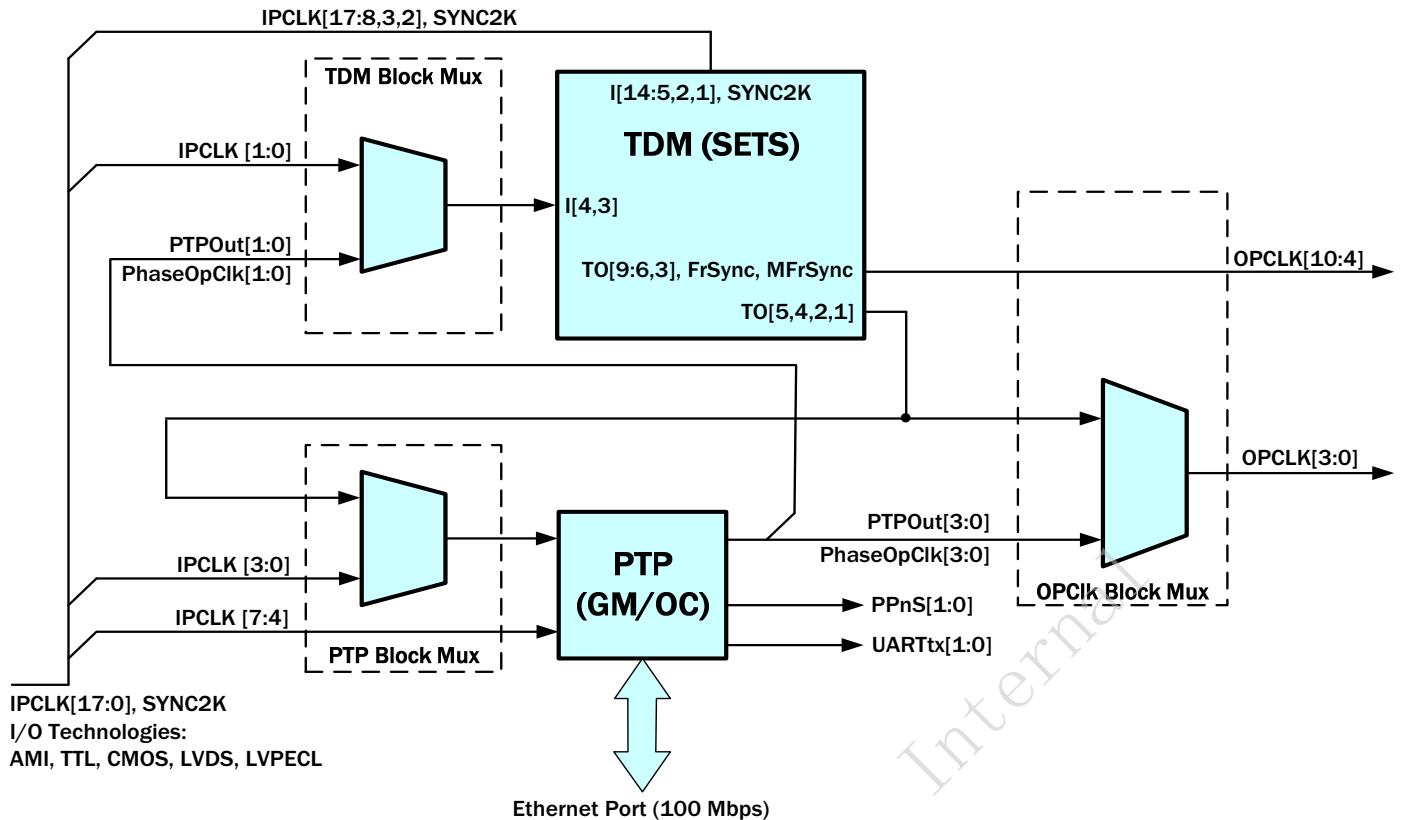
IPCLK[17:8,3,2], SYNC2K

TDM Block Mux

I[14:5,2,1], SYNC2K

TDM (SETS)

IPCLK [1:0]

I[4,3]

PTPOut[1:0]
PhaseOpClk[1:0]

TO[9:6,3], FrSync, MFrSync

OPCLK[10:4]

TO[5,4,2,1]

OPCLK[3:0]

PTPOut[3:0]
PhaseOpClk[3:0]

IPCLK [3:0]

PTP
(GM/OC)

PPnS[1:0]

OPClk Block Mux

IPCLK [7:4]

UARTtx[1:0]

PTP Block Mux

IPCLK[17:0], SYNC2K
I/O Technologies:
AMI, TTL, CMOS, LVDS, LVPECL

Ethernet Port (100 Mbps)

Internal